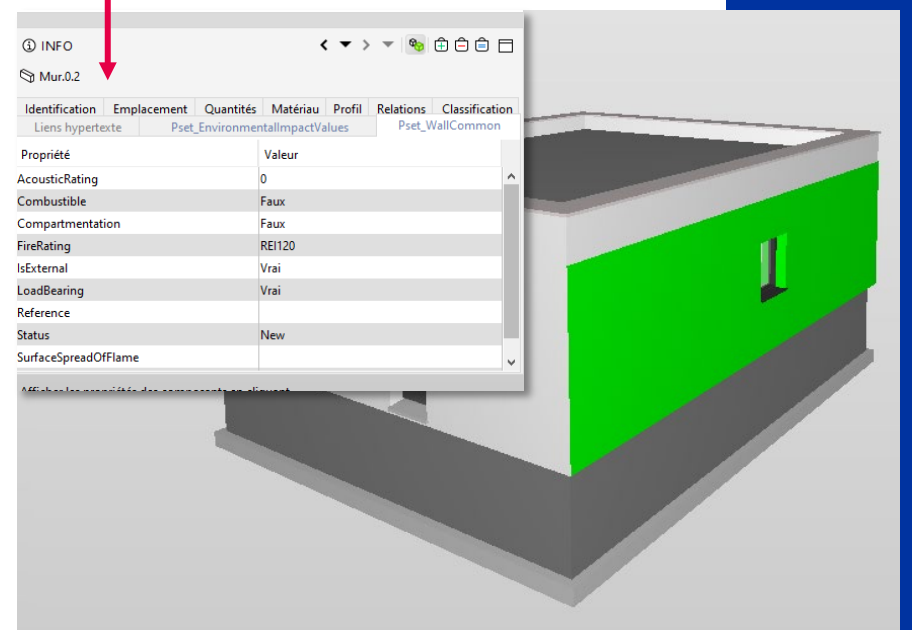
INFO

Mur.0.2

Identification Emplacement Quantités Matériau Profil Relations Classification
Liens hypertexte Pset_EnvironmentalImpactValues Pset_WallCommon

| Propriété | Valeur |
|---|---|
| AcousticRating | 0 |
| Combustible | Faux |
| Compartmentation | Faux |
| FireRating | REI120 |
| IsExternal | Vrai |
| LoadBearing | Vrai |
| Reference | |
| Status | New |
| SurfaceSpreadOfFlame | |

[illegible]